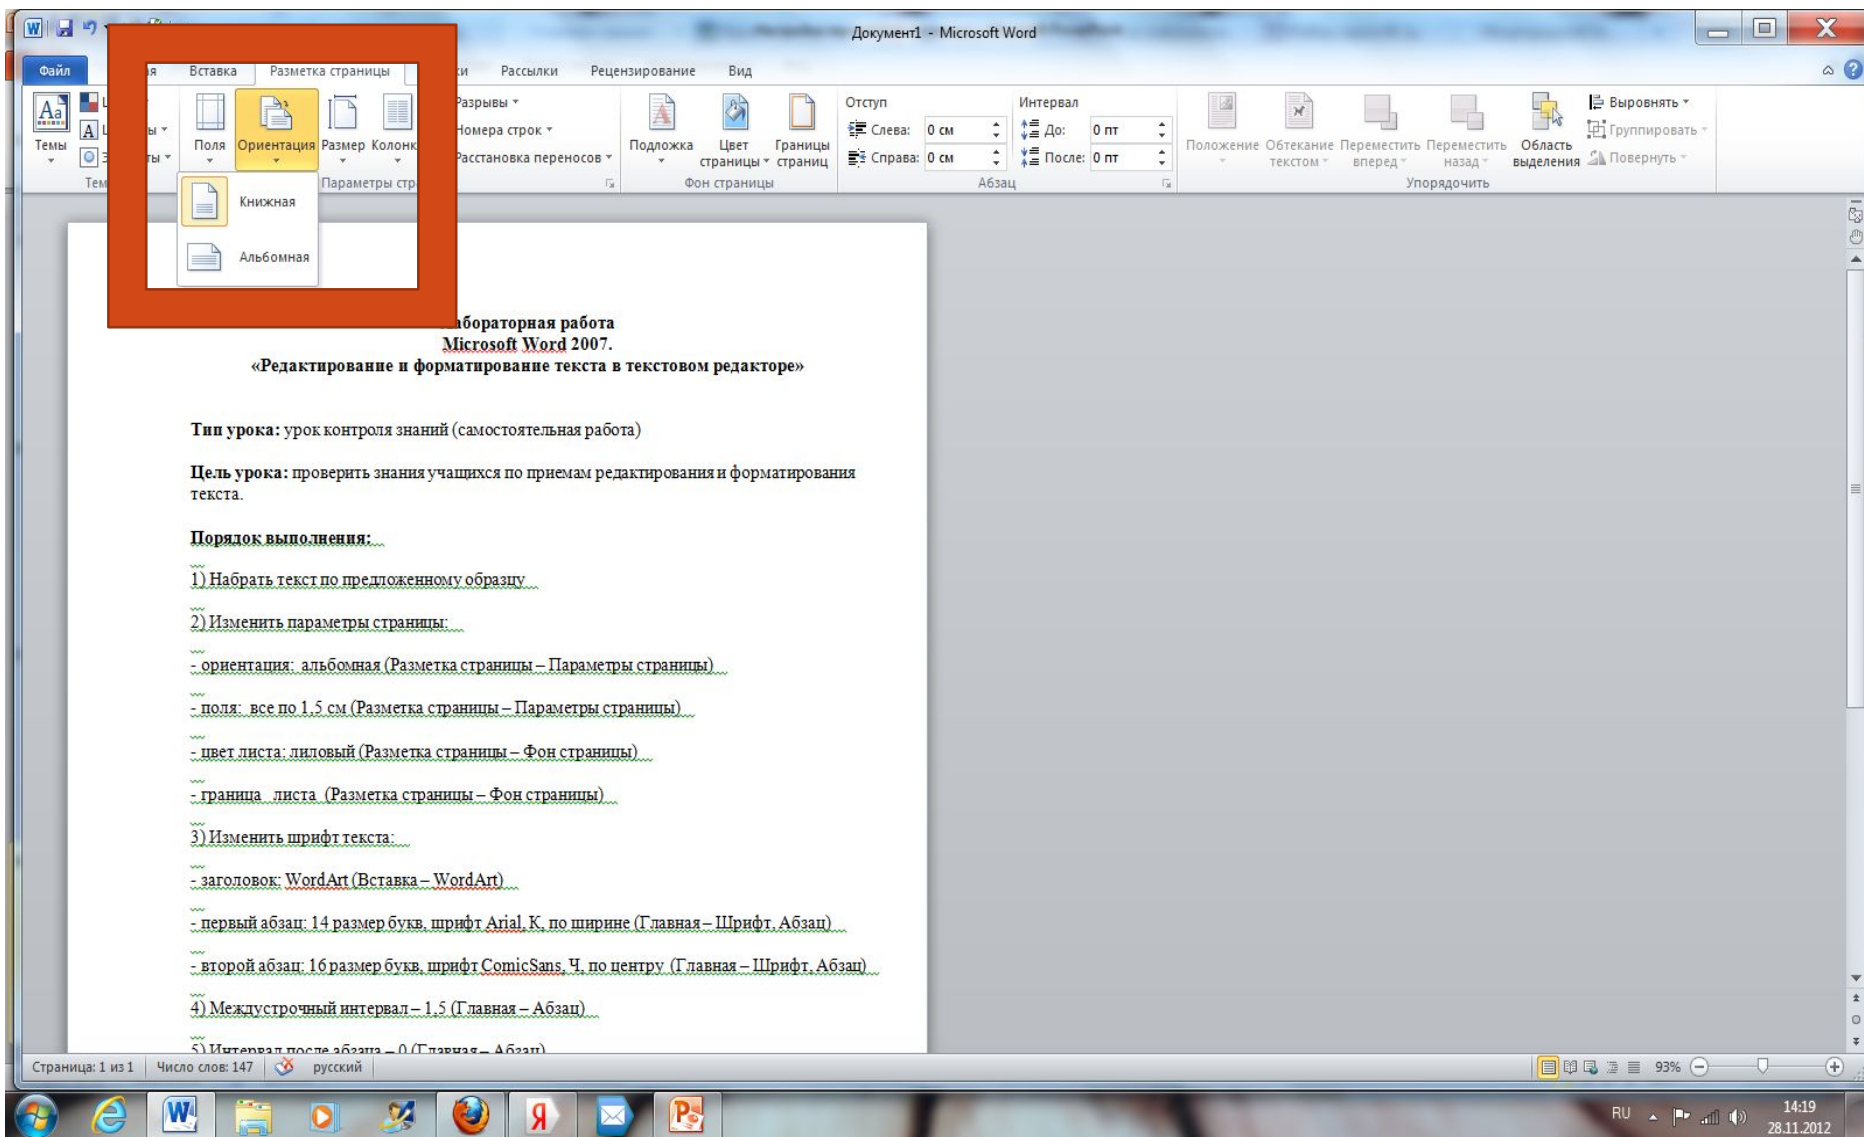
Документ1 - Microsoft Word

Файл
я
Вставка
Разметка страницы
ки
Рассылки
Рецензирование
Вид

Темы
Тем
Поля
Ориентация
Размер
Колонк
Параметры стр
Разрывы
Номера строк
Расстановка переносов
Подложка
Цвет страницы
Границы страниц
Фон страницы
Отступ
Слева: 0 см
Справа: 0 см
Интервал
До: 0 пт
После: 0 пт
Абзац
Положение
Обтекание текстом
Переместить вперед
Переместить назад
Область выделения
Выровнять
Группировать
Повернуть
Упорядочить

Книжная
Альбомная

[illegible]абораторная работа
Microsoft Word 2007.
«Редактирование и форматирование текста в текстовом редакторе»

Тип урока: урок контроля знаний (самостоятельная работа)

Цель урока: проверить знания учащихся по приемам редактирования и форматирования текста.

Порядок выполнения:

1) Набрать текст по предложенному образцу

2) Изменить параметры страницы:

- ориентация: альбомная (Разметка страницы – Параметры страницы)

- поля: все по 1,5 см (Разметка страницы – Параметры страницы)

- цвет листа: лиловый (Разметка страницы – Фон страницы)

- граница листа (Разметка страницы – Фон страницы)

3) Изменить шрифт текста:

- заголовок: WordArt (Вставка – WordArt)

- первый абзац: 14 размер букв, шрифт Arial, К, по ширине (Главная – Шрифт, Абзац)

- второй абзац: 16 размер букв, шрифт ComicSans, Ч, по центру (Главная – Шрифт, Абзац)

4) Междустрочный интервал – 1,5 (Главная – Абзац)

5) Интервал после абзаца – 0 (Главная – Абзац)

Страница: 1 из 1
Число слов: 147
русский
93%
RU
14:19
28.11.2012